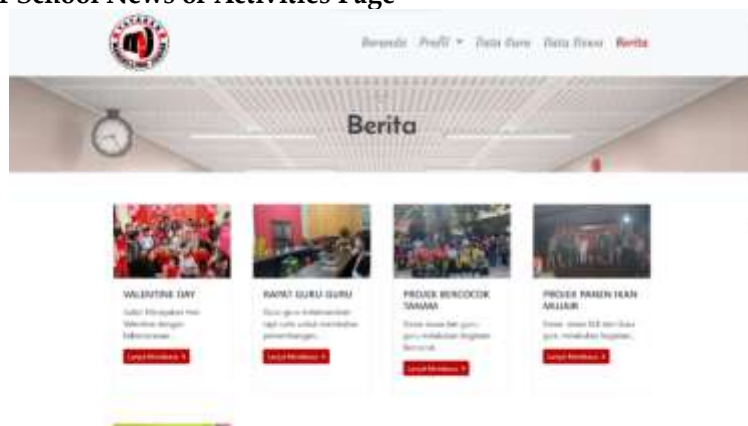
f School News or Activities Page

Beranda Profil ▾ Data Guru Data Siswa Berita

Berita

VALENTINE DAY
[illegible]

Lanjut Membaca »

RAPAT GURU GURU
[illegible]

Lanjut Membaca »

PROJEK BERCOCOK TANAM
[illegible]

Lanjut Membaca »

PROJEK PANEN IKAN MUJAIR
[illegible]

Lanjut Membaca »